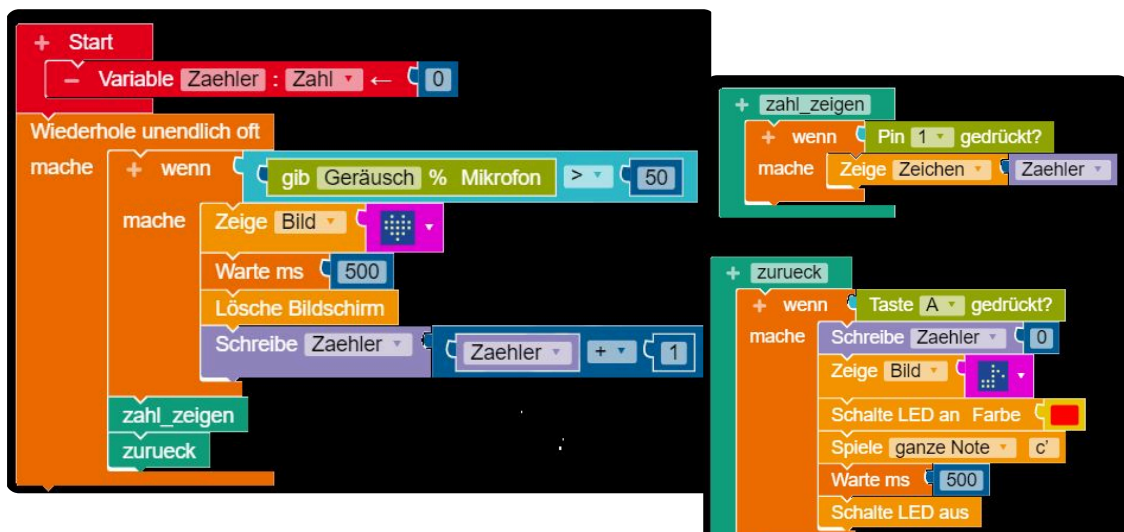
+ Start
− Variable Zaehler : Zahl ← 0
Wiederhole unendlich oft
mache
+ wenn gib Geräusch % Mikrofon > 50
mache
Zeige Bild
Warte ms 500
Lösche Bildschirm
Schreibe Zaehler Zaehler + 1
zahl_zeigen
zurueck

+ zahl_zeigen
+ wenn Pin 1 gedrückt?
mache Zeige Zeichen Zaehler

+ zurueck
+ wenn Taste A gedrückt?
mache Schreibe Zaehler 0
Zeige Bild
Schalte LED an Farbe
Spiele ganze Note c'
Warte ms 500
Schalte LED aus